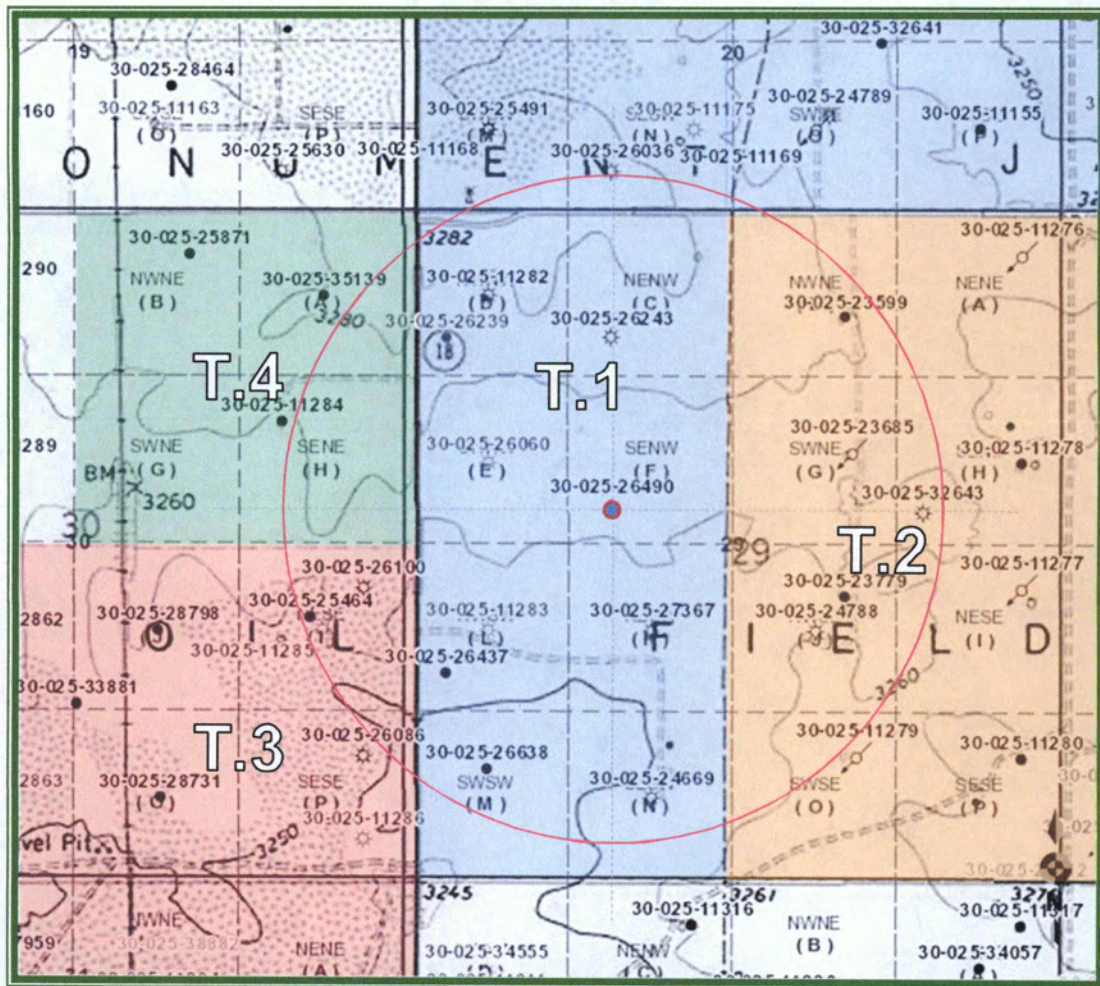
19
30-025-28464
160
30-025-11163
(O)
SESE
(P)
30-025-25630
30-025-11168
O N U M E N T J
30-025-25491
(M)
30-025-11175
(N)
30-025-26036
30-025-11169
20
30-025-32641
30-025-24789
SWSE
(O)
30-025-11155
(P)
3250
3282
30-025-25871
290
NWNE
(B)
30-025-35139
(A)
3280
30-025-11282
(D)
30-025-26239
18
NENW
(C)
30-025-26243
30-025-11276
NWNE
30-025-23599
NENE
(A)
T.4
30-025-11284
T.1
289
SWNE
(G)
SENE
(H)
BM
3260
30
30-025-26060
(E)
SENW
(F)
30-025-26490
30-025-23685
SWNE
(G)
30-025-11278
(H)
30-025-32643
29
T.2
30-025-26100
30-025-25464
2862
30-025-28798
O I L
30-025-11285
30-025-11283
(L)
30-025-27367
(K)
F
30-025-26437
30-025-23779
30-025-24788
I E L D
30-025-11277
NESE
(I)
30-025-33881
T.3
30-025-26086
30-025-26638
SWSW
(M)
30-025-24669
(N)
30-025-11279
SWSE
(O)
3260
30-025-11280
SESE
(P)
2863
30-025-28731
(O)
SESE
(P)
30-025-11286
vel Pit
3250
3245
3261
30-025-11316
NWNE
(B)
3276
30-025-11317
NWNE
959
30-025-38882
NENE
(A)
30-025-34555
NENW
30-025-34057